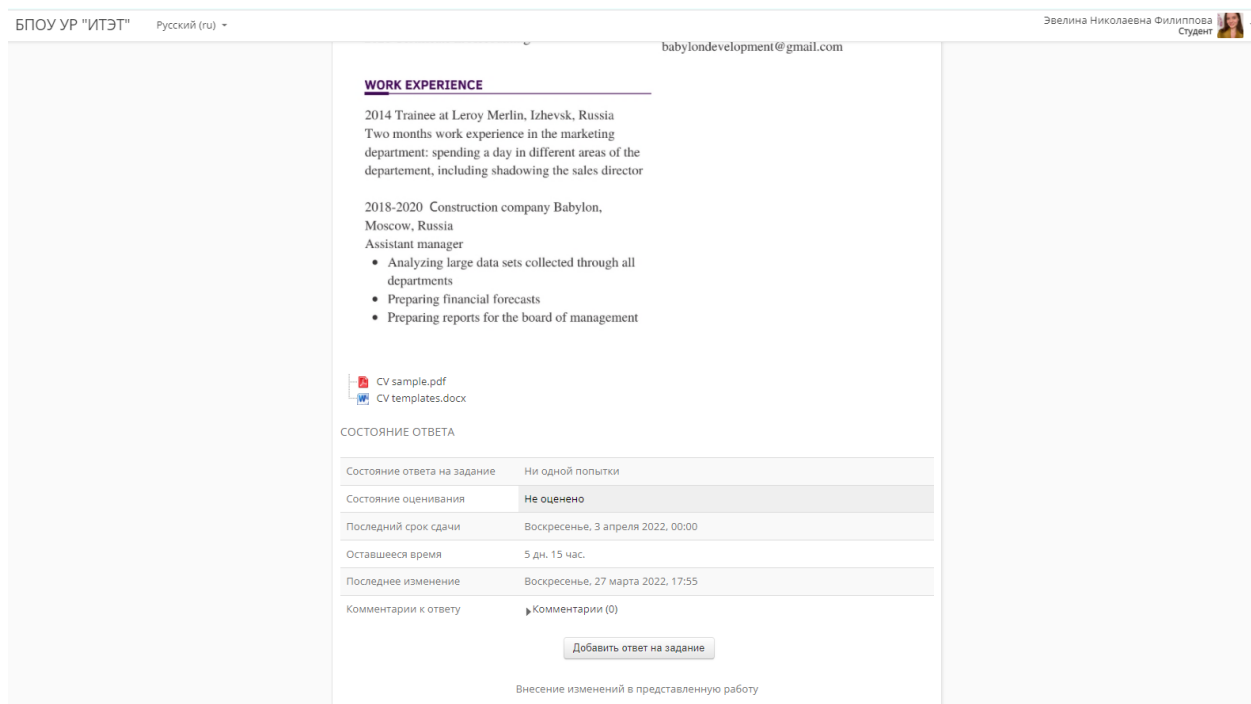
БПОУ УР "ИТЭТ" Русский (ru)

Эвелина Николаевна Филиппова
Студент

babylondevelopment@gmail.com

WORK EXPERIENCE

2014 Trainee at Leroy Merlin, Izhevsk, Russia
Two months work experience in the marketing department: spending a day in different areas of the departement, including shadowing the sales director

2018-2020 Construction company Babylon, Moscow, Russia
Assistant manager
• Analyzing large data sets collected through all departments
• Preparing financial forecasts
• Preparing reports for the board of management

CV sample.pdf
CV templates.docx

СОСТОЯНИЕ ОТВЕТА

| Состояние ответа на задание | Ни одной попытки |
|---|---|
| Состояние оценивания | Не оценено |
| Последний срок сдачи | Воскресенье, 3 апреля 2022, 00:00 |
| Оставшееся время | 5 дн. 15 час. |
| Последнее изменение | Воскресенье, 27 марта 2022, 17:55 |
| Комментарии к ответу | Комментарии (0) |

Добавить ответ на задание

Внесение изменений в представленную работу